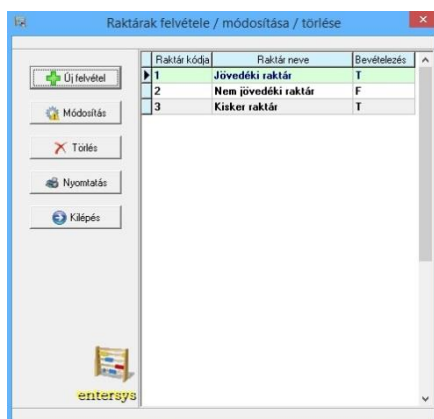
Raktárak felvétele / módosítása / törlése

Új felvétel
Módosítás
Törlés
Nyomtatás
Kilépés

| Raktár kódja | Raktár neve | Bevételezés |
|---|---|---|
| 1 | Jövedéki raktár | T |
| 2 | Nem jövedéki raktár | F |
| 3 | Kisker raktár | T |

entersys